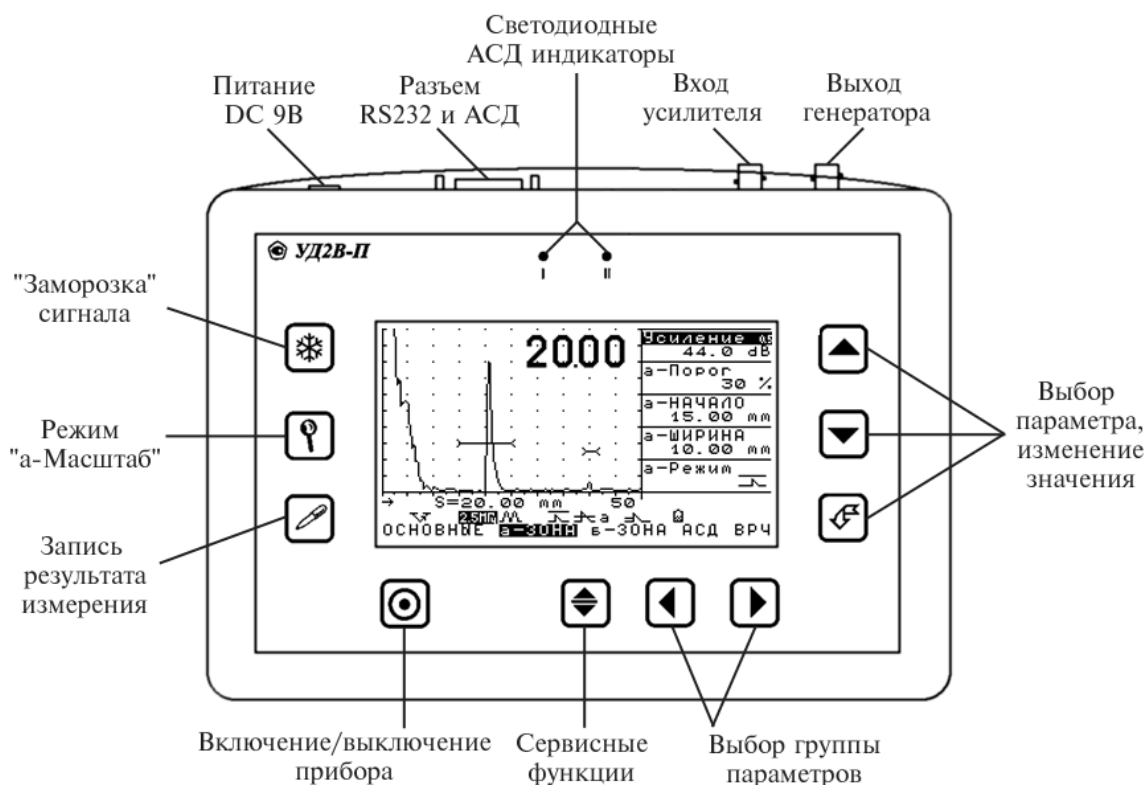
Светодиодные АСД индикаторы

Питание DC 9В

Разъем RS232 и АСД

Вход усилителя

Выход генератора

УД2В-П

I

II

"Заморозка" сигнала

Режим "а-Масштаб"

Запись результата измерения

20.00

Усиление
44.0 dB

а-Порог
30 %

а-НАЧАЛО
15.00 mm

а-ШИРИНА
10.00 mm

а-Режим

S=20.00 mm 50

2.5МHz

ОСНОВНЫЕ а-ЗОНА б-ЗОНА АСД ВРЧ

Выбор параметра, изменение значения

Включение/выключение прибора

Сервисные функции

Выбор группы параметров